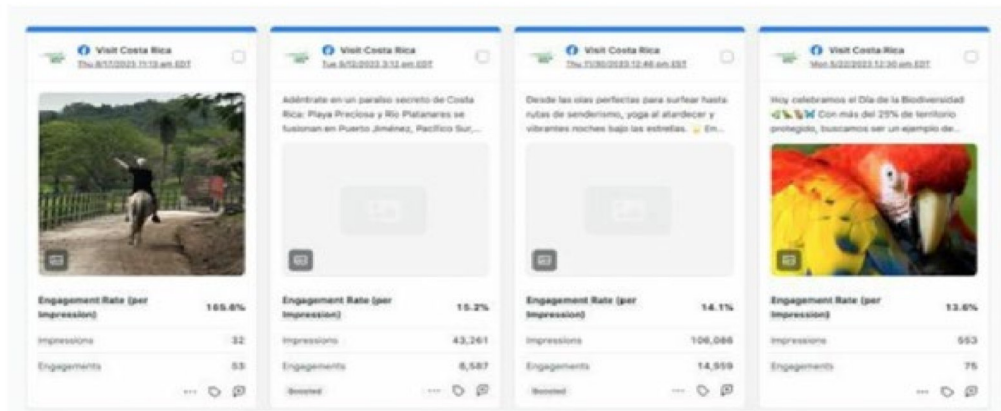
Visit Costa Rica
Thu 8/17/2023 11:13 am EDT

Engagement Rate (per Impression) 165.6%

Impressions 32

Engagements 53

Visit Costa Rica
Tue 9/12/2023 3:12 am EDT

Adéntrate en un paraíso secreto de Costa Rica: Playa Preciosa y Río Platanares se fusionan en Puerto Jiménez, Pacífico Sur,...

Engagement Rate (per Impression) 15.2%

Impressions 43,261

Engagements 6,587

Boosted

Visit Costa Rica
Thu 11/30/2023 12:46 am EDT

Desde las olas perfectas para surfear hasta rutas de senderismo, yoga al atardecer y vibrantes noches bajo las estrellas. En...

Engagement Rate (per Impression) 14.1%

Impressions 106,086

Engagements 14,959

Boosted

Visit Costa Rica
Mon 5/22/2023 12:30 pm EDT

Hoy celebramos el Día de la Biodiversidad Con más del 25% de territorio protegido, buscamos ser un ejemplo de...

Engagement Rate (per Impression) 13.6%

Impressions 553

Engagements 75